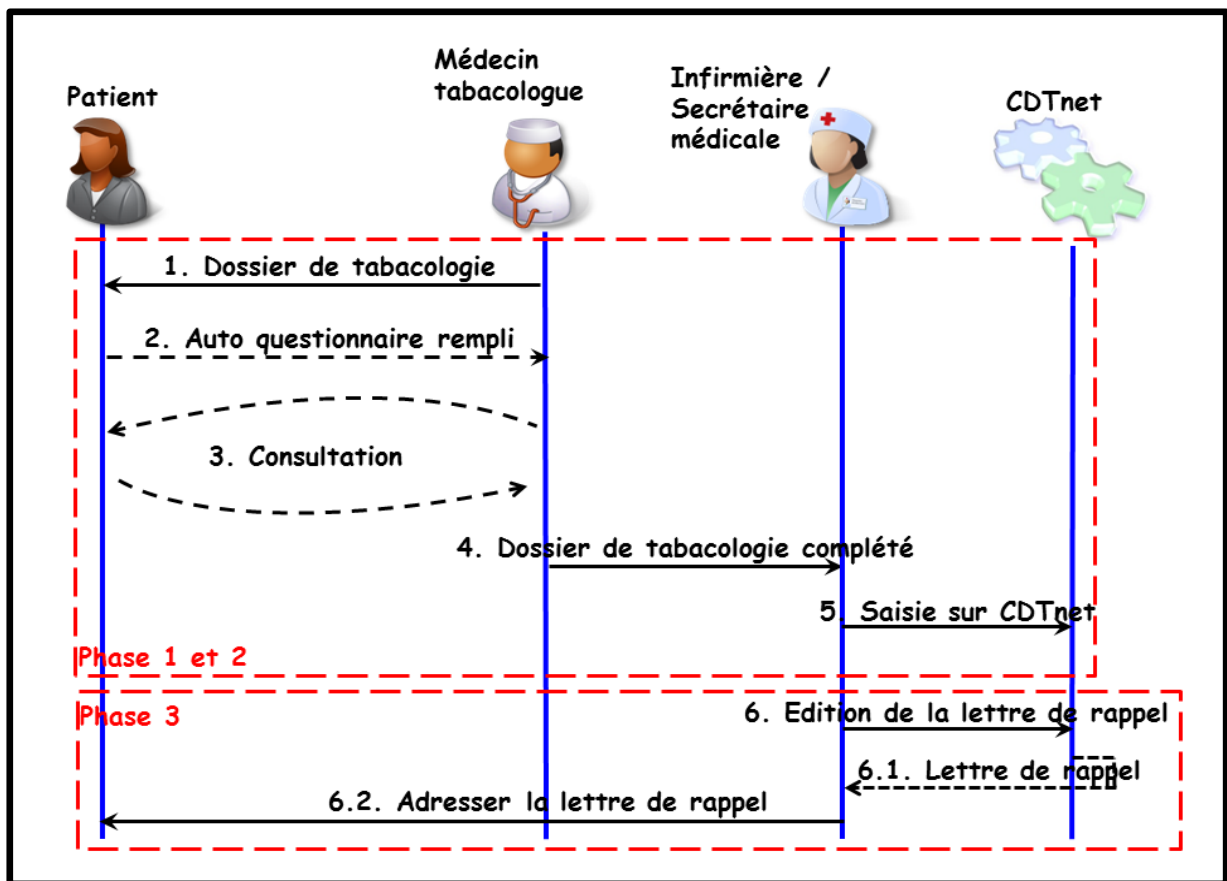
Patient

Médecin tabacologue

Infirmière / Secrétaire médicale

CDTnet

1. Dossier de tabacologie

2. Auto questionnaire rempli

3. Consultation

4. Dossier de tabacologie complété

5. Saisie sur CDTnet

Phase 1 et 2

Phase 3

6. Edition de la lettre de rappel

6.1. Lettre de rappel

6.2. Adresser la lettre de rappel